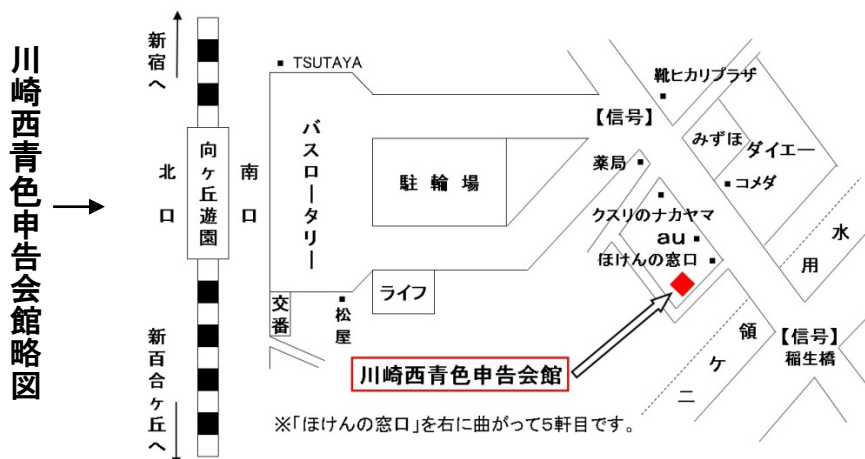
川崎西青色申告会館略図

新宿へ

北口

向ヶ丘遊園

南口

新百合ヶ丘へ

TSUTAYA

バスロータリー

駐輪場

ライフ

交番

松屋

【信号】

靴ヒカリプラザ

みずほ

ダイエー

コメダ

薬局

クスリのナカヤマ

au

ほけんの窓口

水用

領ケ二

【信号】稲生橋

川崎西青色申告会館

※「ほけんの窓口」を右に曲がって5軒目です。